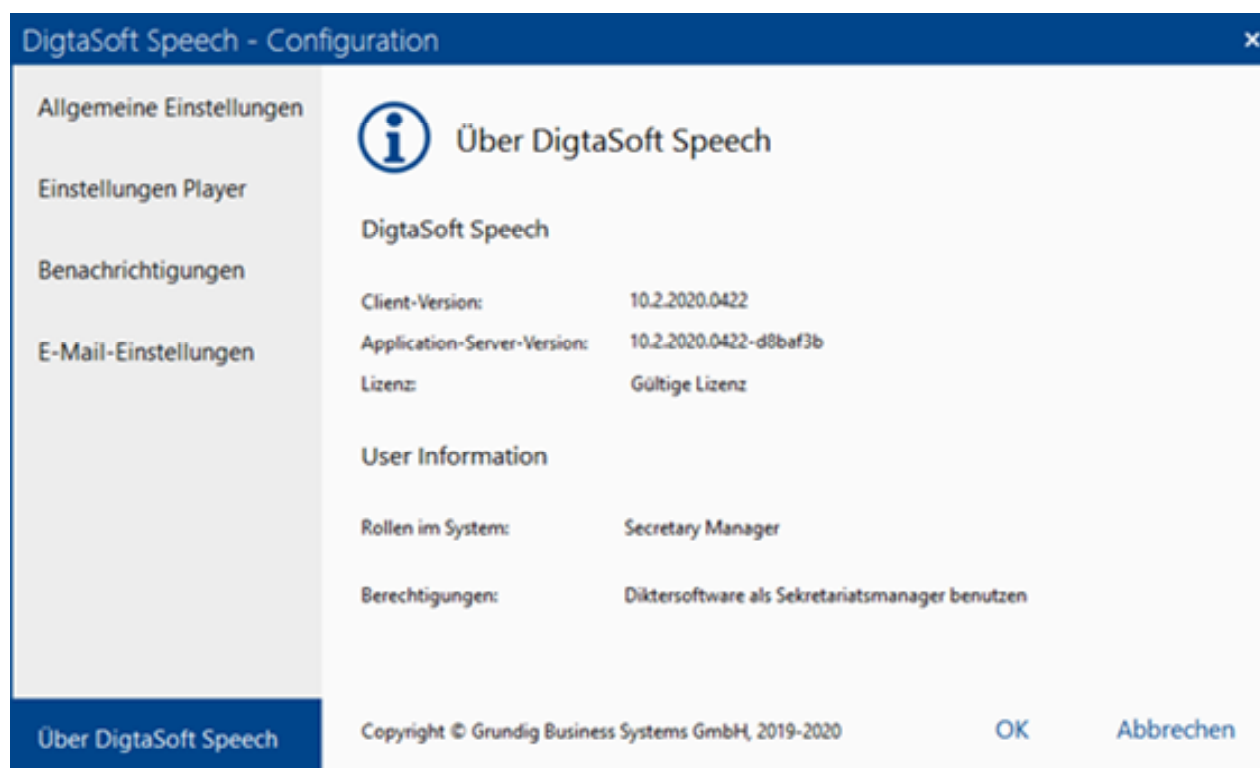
DigtaSoft Speech - Configuration

×

Allgemeine Einstellungen

Einstellungen Player

Benachrichtigungen

E-Mail-Einstellungen

Über DigtaSoft Speech

Über DigtaSoft Speech

DigtaSoft Speech

| | |
|---|---|
| Client-Version: | 10.2.2020.0422 |
| Application-Server-Version: | 10.2.2020.0422-d8baf3b |
| Lizenz: | Gültige Lizenz |

User Information

| | |
|---|---|
| Rollen im System: | Secretary Manager |
| Berechtigungen: | Diktersoftware als Sekretariatsmanager benutzen |

Copyright © Grundig Business Systems GmbH, 2019-2020

OK

Abbrechen